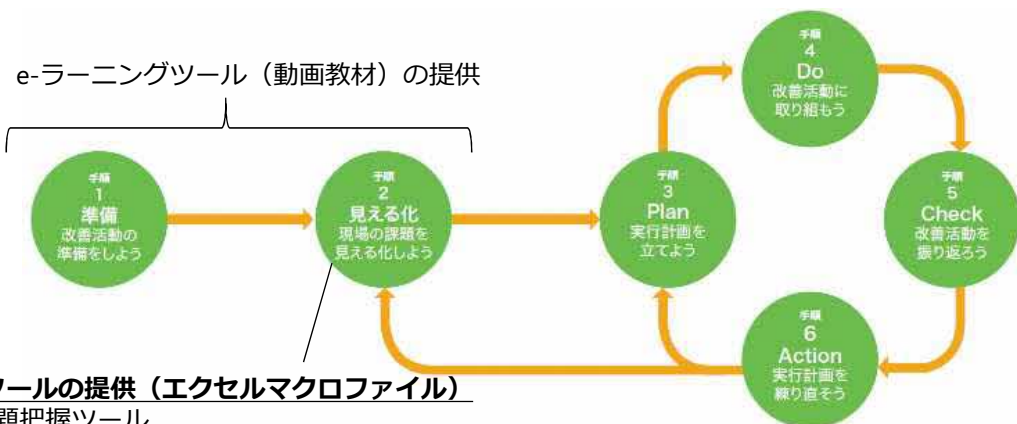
e-ラーニングツール（動画教材）の提供

手順
1
準備
改善活動の準備をしよう

手順
2
見える化
現場の課題を見える化しよう

手順
3
Plan
実行計画を立てよう

手順
4
Do
改善活動に取り組もう

手順
5
Check
改善活動を振り返ろう

手順
6
Action
実行計画を練り直そう

ツールの提供（エクセルマクロファイル）
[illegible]題把握ツール